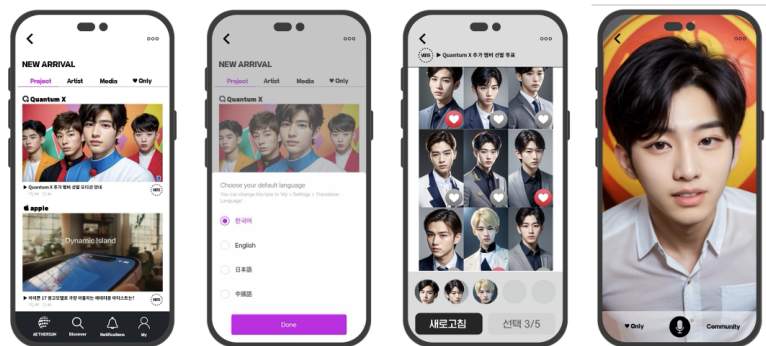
NEW ARRIVAL

Project Artist Media ♥ Only

Quantum X

▶ Quantum X 추가 멤버 유저로 만대

VIEW

apple

Dynamic Island

▶ 아이폰 17 광고모델로 가장 어울리는 버쳐아날 아티스트는?

VIEW

AETHERIUM Discover Notifications My

NEW ARRIVAL

Project Artist Media ♥ Only

Quantum X

Choose your default language

You can change this later in 'My > Settings > Translation Language'.

한국어

English

日本語

中國語

Done

VIEW ▶ Quantum X 추가 멤버 선발 투표

새로고침 선택 3/5

♥ Only Community